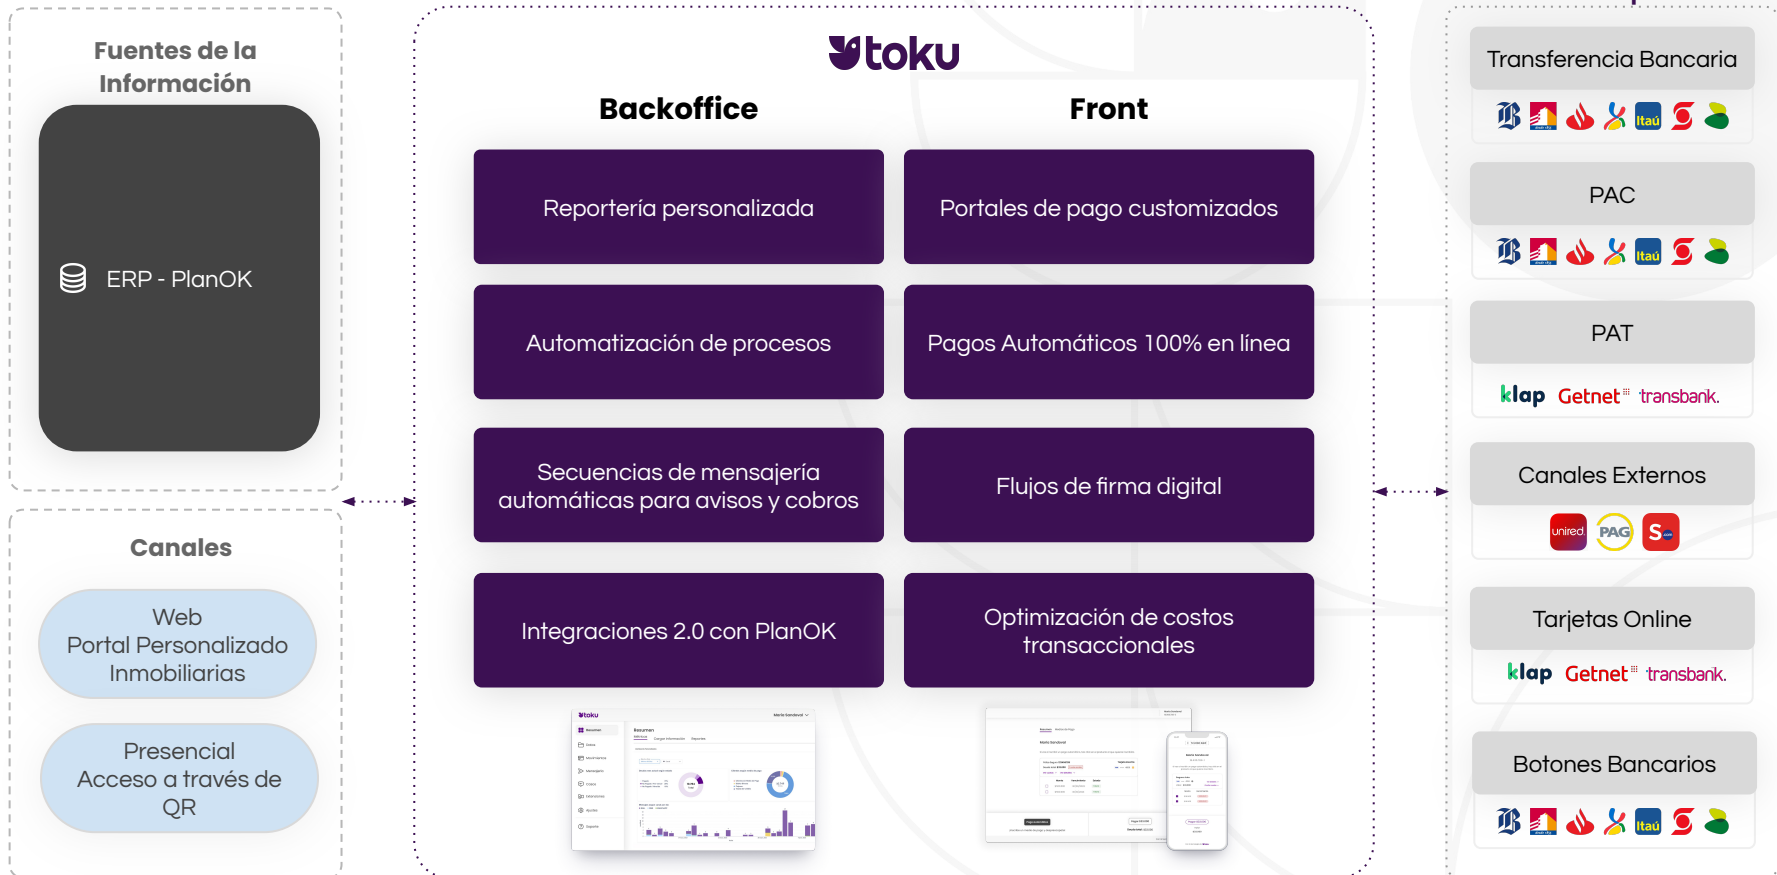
Fuentes de la Información

ERP - PlanOK

Canales

Web
Portal Personalizado
Inmobiliarias

Presencial
Acceso a través de QR

toku

Backoffice

Front

Reportería personalizada

Portales de pago customizados

Automatización de procesos

Pagos Automáticos 100% en línea

Secuencias de mensajería automáticas para avisos y cobros

Flujos de firma digital

Integraciones 2.0 con PlanOK

Optimización de costos transaccionales

Transferencia Bancaria

Itaú

PAC

Itaú

PAT

klap Getnet transbank.

Canales Externos

unired PAG S

Tarjetas Online

klap Getnet transbank.

Botones Bancarios

Itaú